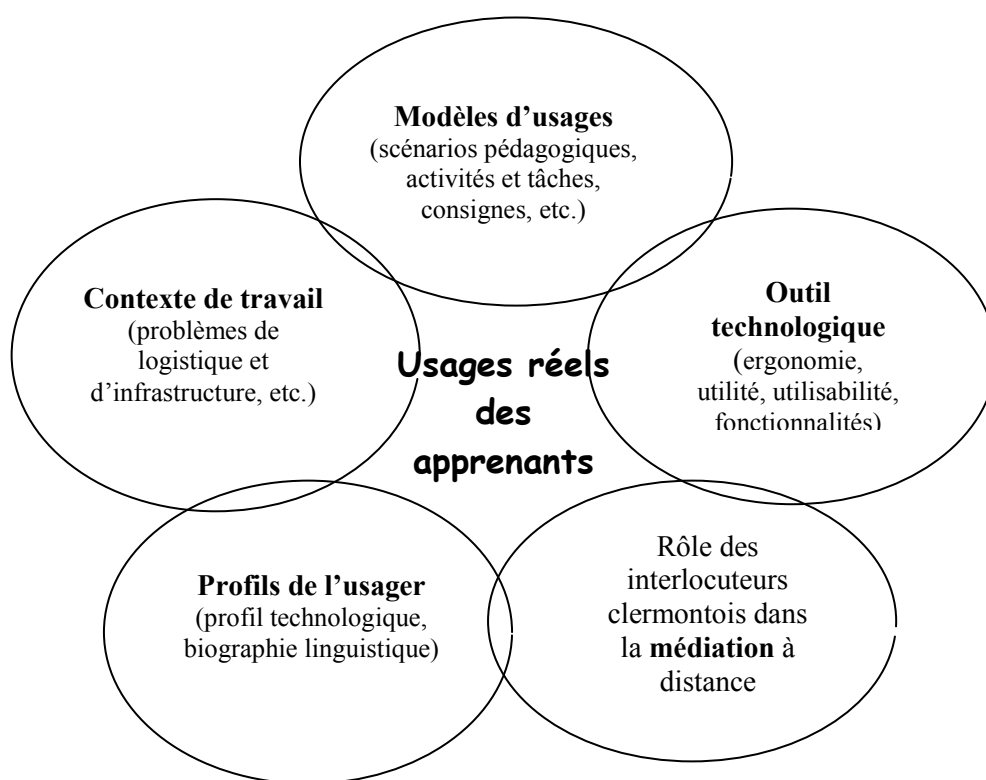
**Modèles d'usages**
(scénarios pédagogiques, activités et tâches, consignes, etc.)

**Contexte de travail**
(problèmes de logistique et d'infrastructure, etc.)

**Usages réels des apprenants**

**Outil technologique**
(ergonomie, utilité, utilisabilité, fonctionnalités)

**Profils de l'usager**
(profil technologique, biographie linguistique)

Rôle des interlocuteurs clermontois dans la **médiation** à distance